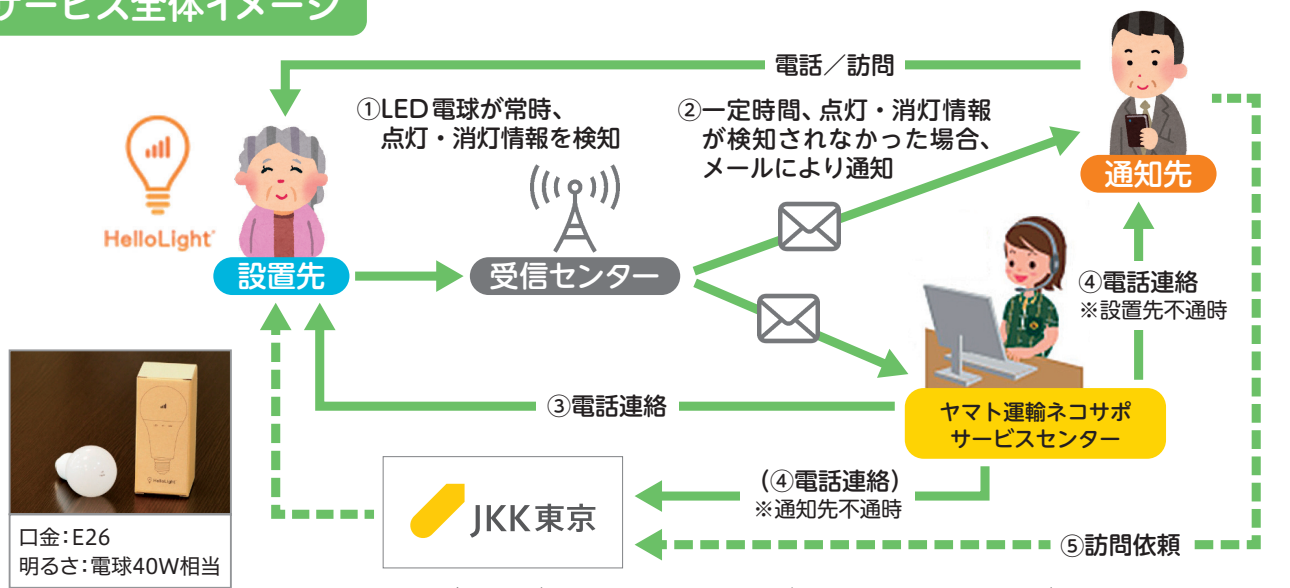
ービス全体イメージ

電話／訪問

①LED電球が常時、点灯・消灯情報を検知

②一定時間、点灯・消灯情報が検知されなかった場合、メールにより通知

通知先

HelloLight

設置先

受信センター

④電話連絡
※設置先不通時

③電話連絡

ヤマト運輸ネコサポ
サービスセンター

JKK東京

（④電話連絡）
※通知先不通時

⑤訪問依頼

HelloLight

口金：E26
明るさ：電球40W相当